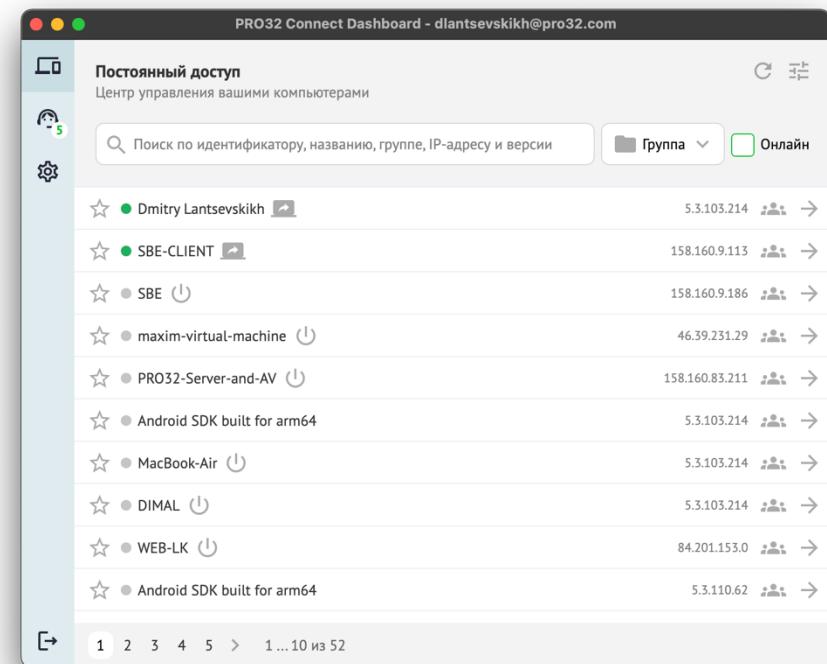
PRO32 Connect Dashboard - dlantsevskikh@pro32.com

5

Постоянный доступ
Центр управления вашими компьютерами

Поиск по идентификатору, названию, группе, IP-адресу и версии

Группа

Онлайн

| | |
|---|---|
| Dmitry Lantsevskikh | 5.3.103.214 |
| SBE-CLIENT | 158.160.9.113 |
| SBE | 158.160.9.186 |
| maxim-virtual-machine | 46.39.231.29 |
| PRO32-Server-and-AV | 158.160.83.211 |
| Android SDK built for arm64 | 5.3.103.214 |
| MacBook-Air | 5.3.103.214 |
| DIMAL | 5.3.103.214 |
| WEB-LK | 84.201.153.0 |
| Android SDK built for arm64 | 5.3.110.62 |

1 2 3 4 5 > 1 ... 10 из 52